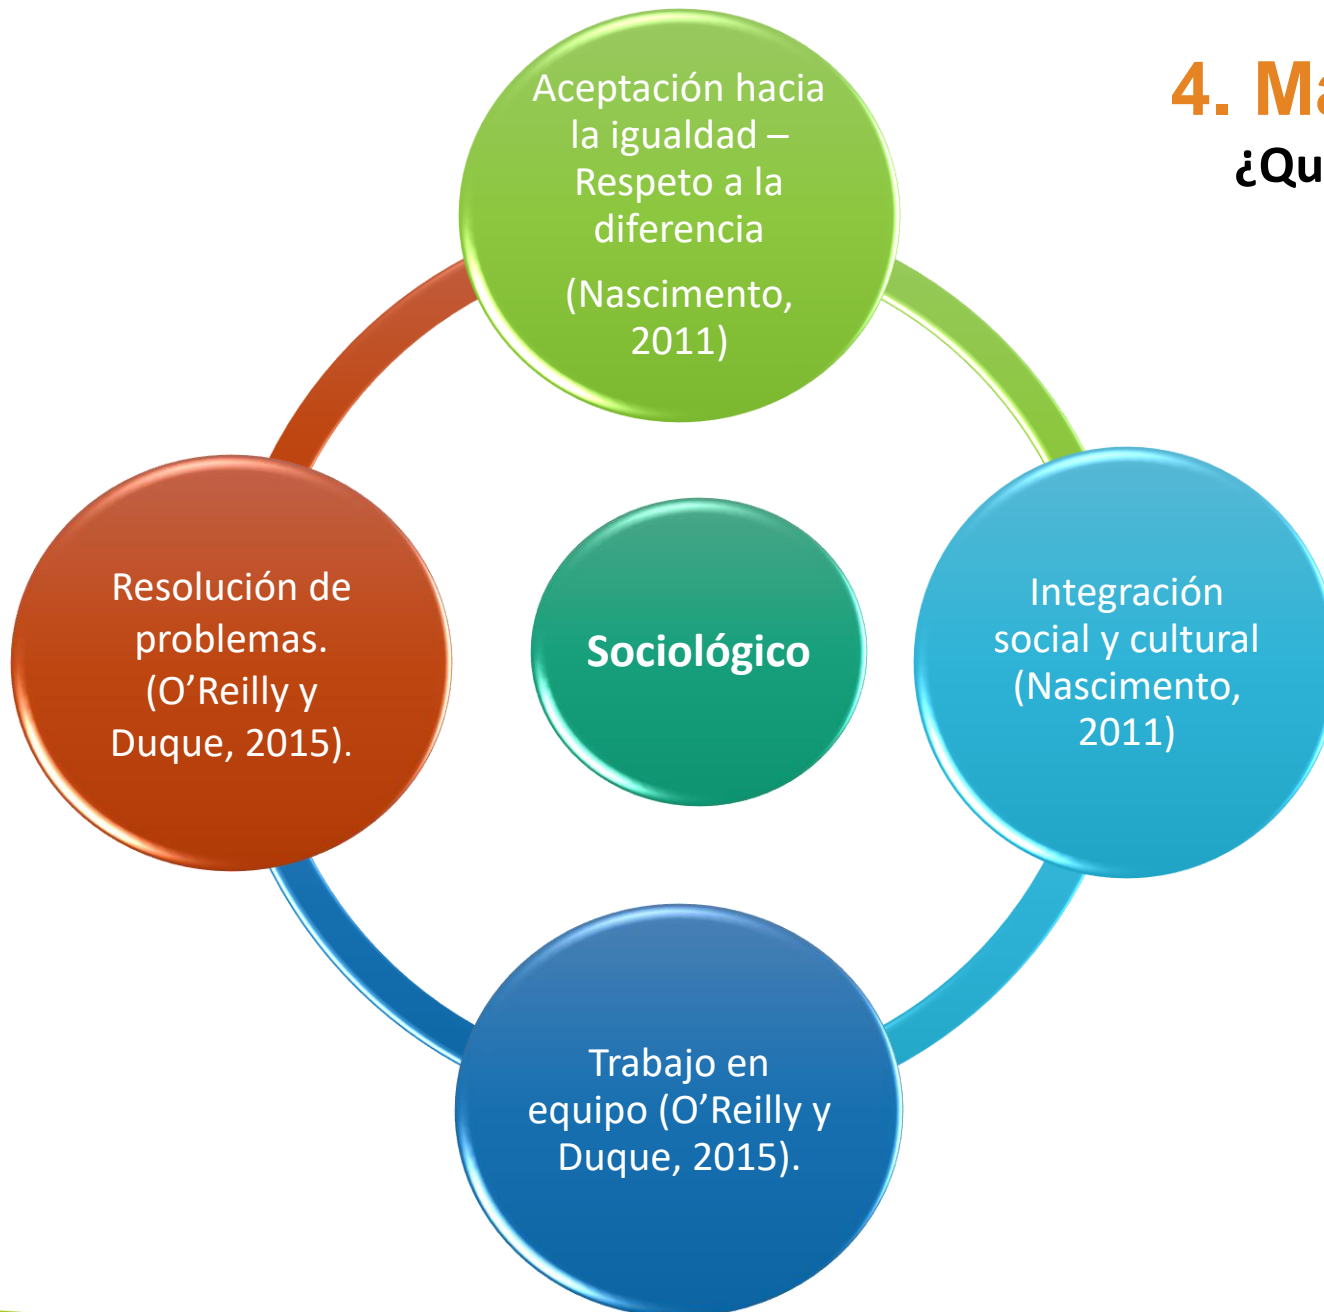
4. Ma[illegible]

¿Qu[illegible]

Aceptación hacia la igualdad – Respeto a la diferencia

(Nascimento, 2011)

Resolución de problemas. (O'Reilly y Duque, 2015).

Sociológico

Integración social y cultural (Nascimento, 2011)

Trabajo en equipo (O'Reilly y Duque, 2015).